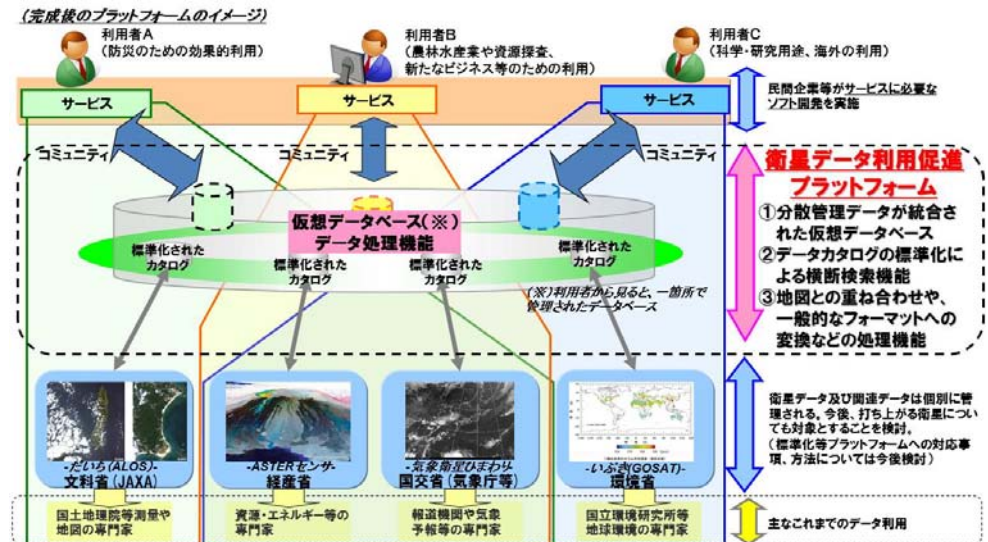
(完成後のプラットフォームのイメージ)

利用者A
(防災のための効果的利用)

利用者B
(農林水産業や資源探査、新たなビジネス等のための利用)

利用者C
(科学・研究用途、海外の利用)

サービス

サービス

サービス

民間企業等がサービスに必要なソフト開発を実施

コミュニティ

コミュニティ

コミュニティ

仮想データベース(※)
データ処理機能

標準化されたカタログ

標準化されたカタログ

標準化されたカタログ

標準化されたカタログ

(※)利用者から見ると、一箇所で管理されたデータベース

衛星データ利用促進
プラットフォーム

①分散管理データが統合された仮想データベース
②データカタログの標準化による横断検索機能
③地図との重ね合わせや、一般的なフォーマットへの変換などの処理機能

-だいち(ALOS)-
文科省(JAXA)

-ASTERセンサ-
経産省

-気象衛星ひまわり-
国交省(気象庁等)

-いぶき(GOSAT)-
環境省

衛星データ及び関連データは個別に管理される。今後、打ち上がる衛星についても対象とすることを検討。
(標準化等プラットフォームへの対応事項、方法については今後検討)

国土地理院等測量や地図の専門家

資源・エネルギー等の専門家

報道機関や気象予報等の専門家

国立環境研究所等地球環境の専門家

主なこれまでのデータ利用